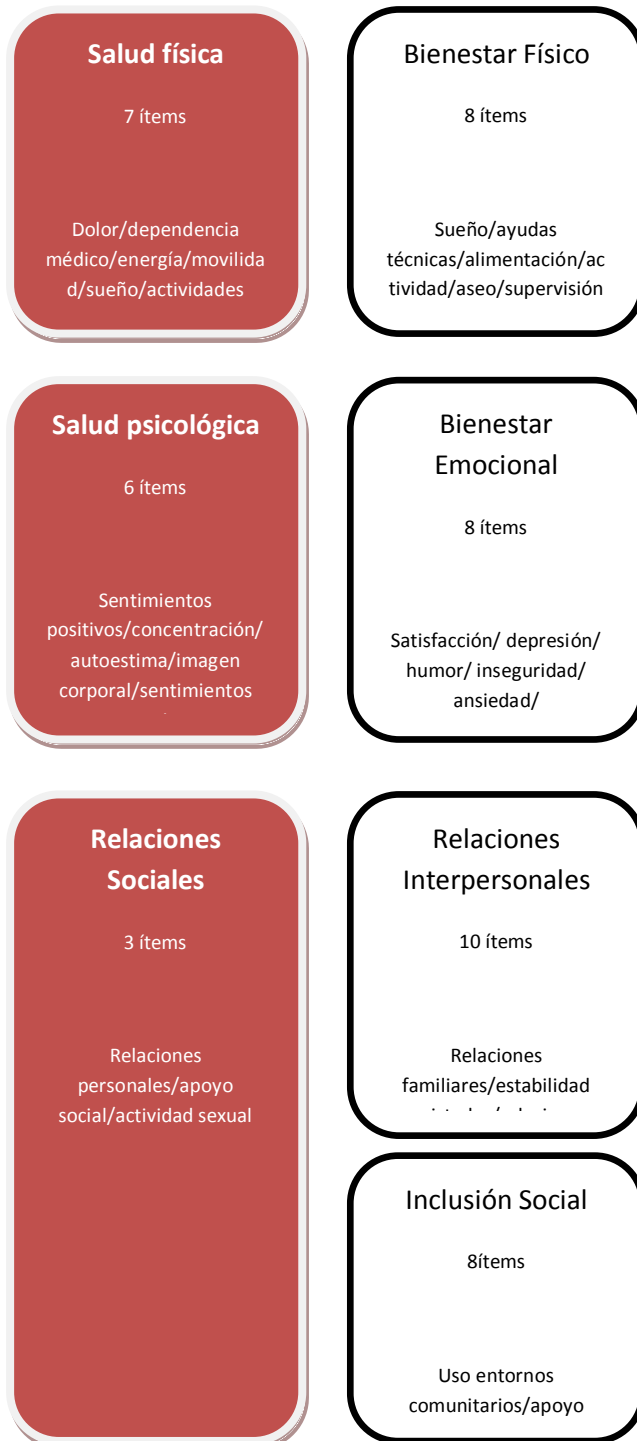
Salud física

7 ítems

Dolor/dependencia médico/energía/movilidad/sueño/actividades

Bienestar Físico

8 ítems

Sueño/ayudas técnicas/alimentación/actividad/aseo/supervisión

Salud psicológica

6 ítems

Sentimientos positivos/concentración/autoestima/imagen corporal/sentimientos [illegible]

Bienestar Emocional

8 ítems

Satisfacción/ depresión/ humor/ inseguridad/ ansiedad/

Relaciones Sociales

3 ítems

Relaciones personales/apoyo social/actividad sexual

Relaciones Interpersonales

10 ítems

Relaciones familiares/estabilidad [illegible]

Inclusión Social

8ítems

Uso entornos comunitarios/apoyo